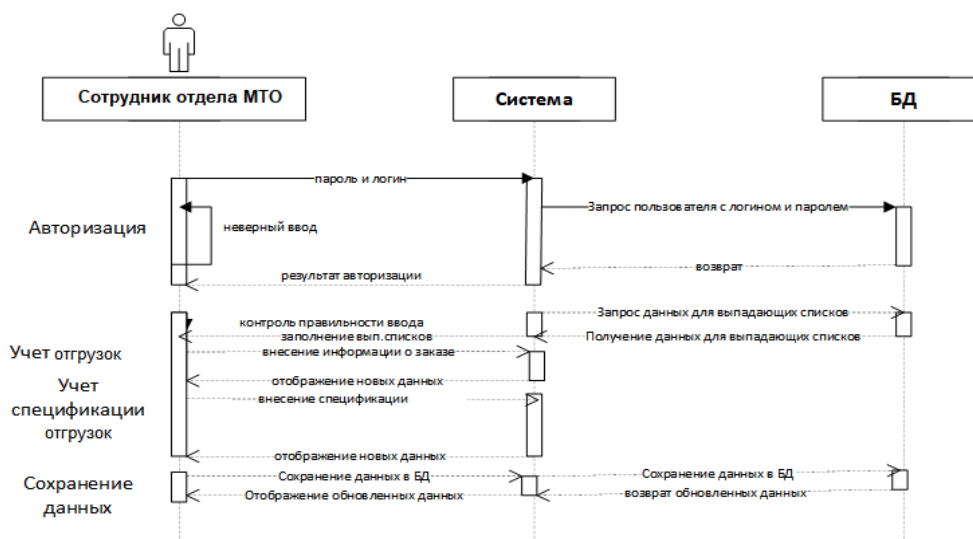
Сотрудник отдела МТО

Система

БД

пароль и логин

Запрос пользователя с логином и паролем

Авторизация

неверный ввод

возврат

результат авторизации

Запрос данных для выпадающих списков

контроль правильности ввода

заполнение вып.списков

Получение данных для выпадающих списков

Учет отгрузок

внесение информации о заказе

Учет спецификации отгрузок

отображение новых данных

внесение спецификации

отображение новых данных

Сохранение данных

Сохранение данных в БД

Сохранение данных в БД

Отображение обновленных данных

возврат обновленных данных